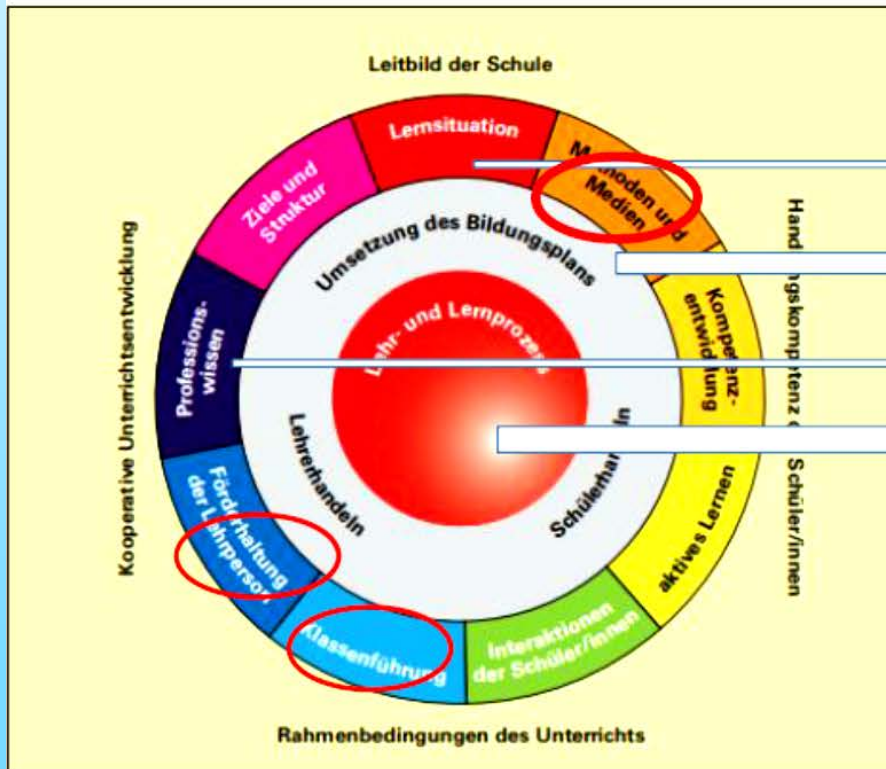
Leitbild der Schule

Lernsituation

M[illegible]hoden und Medien

Ziele und Struktur

Umsetzung des Bildungsplans

Hand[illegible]gskompetenz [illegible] Schüler/innen

Kompe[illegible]tenzentwicklung

Lehr- und Lernproze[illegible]

Professionswissen

Kooperative Unterrichtsentwicklung

Lehrerhandeln

Schülerha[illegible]n

aktives Lernen

Förd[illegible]rhaltung der Lehrperso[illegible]

Klassenführung

Interaktionen der Schüler/innen

Rahmenbedingungen des Unterrichts